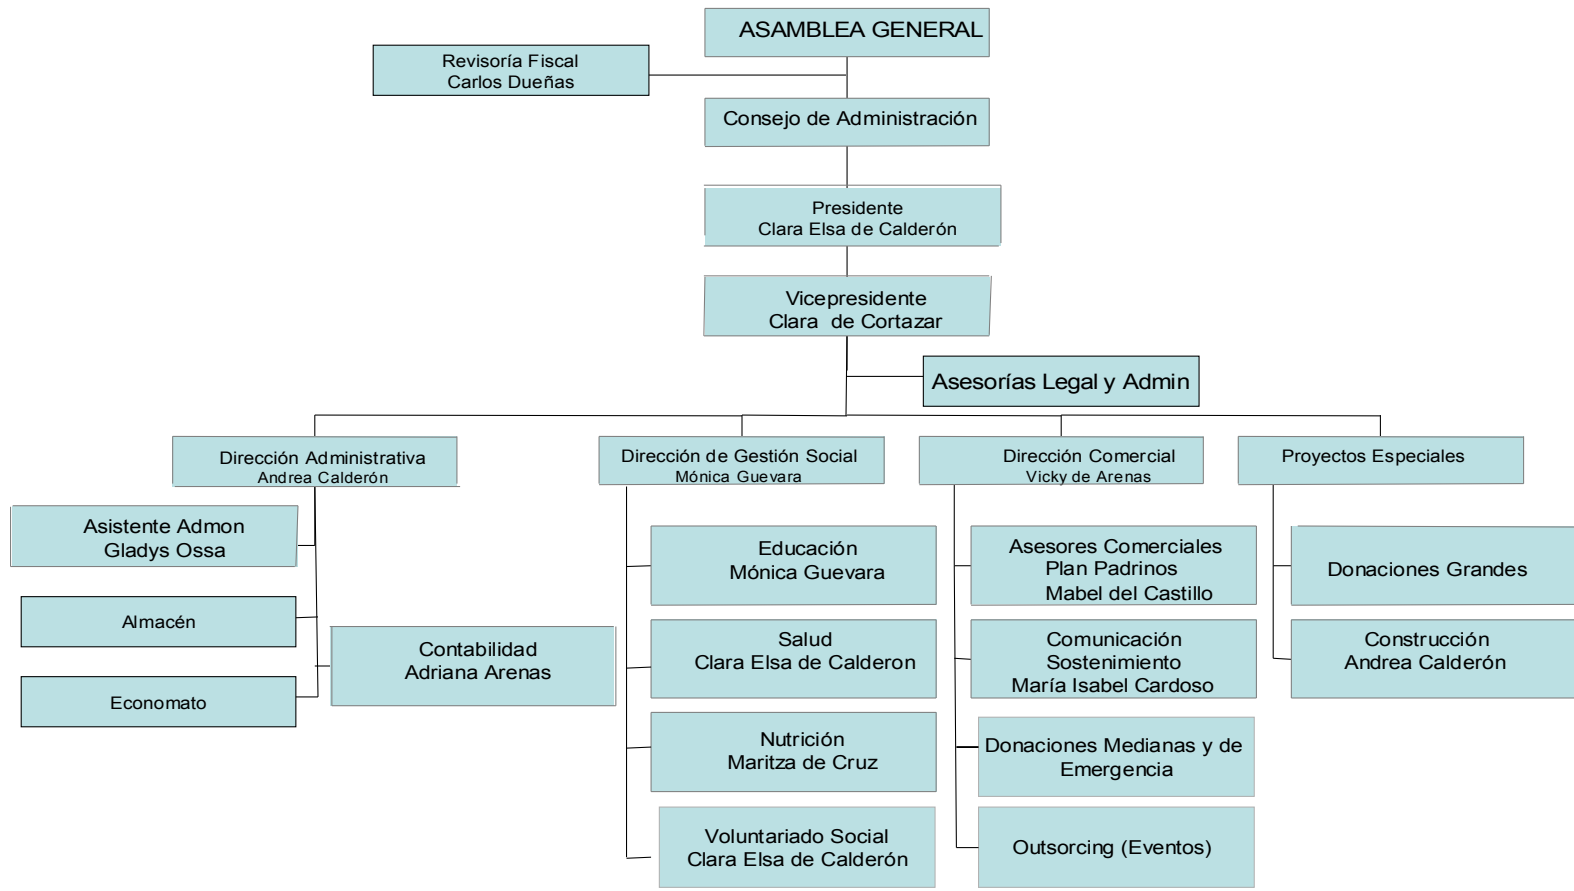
ASAMBLEA GENERAL

Revisoría Fiscal
Carlos Dueñas

Consejo de Administración

Presidente
Clara Elsa de Calderón

Vicepresidente
Clara de Cortazar

Asesorías Legal y Admin

Dirección Administrativa
Andrea Calderón

Asistente Admon
Gladys Ossa

Almacén

Economato

Contabilidad
Adriana Arenas

Dirección de Gestión Social
Mónica Guevara

Educación
Mónica Guevara

Salud
Clara Elsa de Calderon

Nutrición
Maritza de Cruz

Voluntariado Social
Clara Elsa de Calderón

Dirección Comercial
Vicky de Arenas

Asesores Comerciales
Plan Padrinos
Mabel del Castillo

Comunicación
Sostenimiento
María Isabel Cardoso

Donaciones Medianas y de Emergencia

Outsorcing (Eventos)

Proyectos Especiales

Donaciones Grandes

Construcción
Andrea Calderón